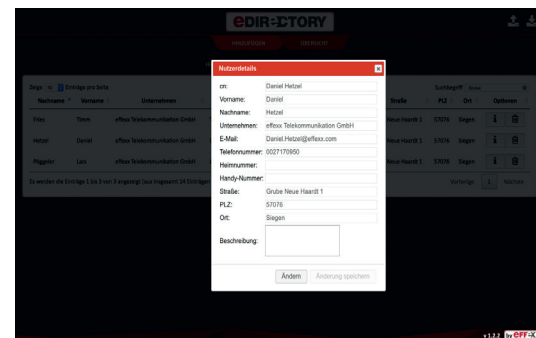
eDIRECTORY

HINZUFÜGEN ÜBERSICHT

Zeige 10 Einträge pro Seite

Suchbegriff

| Nachname | Vorname | Unternehmen | Straße | PLZ | Ort | Optionen |
|---|---|---|---|---|---|---|
| Frias | Timm | efflexx Telekommunikation GmbH | Neue Haardt 1 | 57076 | Siegen | |
| Hetzel | Daniel | efflexx Telekommunikation GmbH | Neue Haardt 1 | 57076 | Siegen | |
| Weggeler | Lars | efflexx Telekommunikation GmbH | Neue Haardt 1 | 57076 | Siegen | |

Es werden die Einträge 1 bis 3 von 3 angezeigt (aus insgesamt 14 Einträgen)

Vorherige 1 Nächste

Nutzerdetails

cn: Daniel Hetzel
Vorname: Daniel
Nachname: Hetzel
Unternehmen: efflexx Telekommunikation GmbH
E-Mail: Daniel.Hetzel@efflexx.com
Telefonnummer: 0027170950
Heimnummer:
Handy-Nummer:
Straße: Grube Neue Haardt 1
PLZ: 57076
Ort: Siegen
Beschreibung:

Ändern Änderung speichern

v 1.2.2 by eff-X